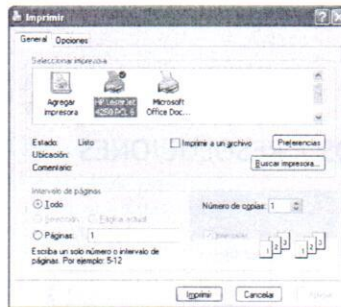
Imprimir

General Opciones

Seleccionar impresora

Agregar impresora

HP LaserJet 4250 PCL6

Microsoft Office Doc...

Estado: Listo
Ubicación:
Comentario:

Imprimir a un archivo

Preferencias

Buscar impresora...

Intervalo de páginas

Todo

Selección

Página actual

Páginas: 1

Escriba un solo número o intervalo de páginas. Por ejemplo: 5-12

Número de copias: 1

Intercalar

Imprimir

Cancelar

Aplicar